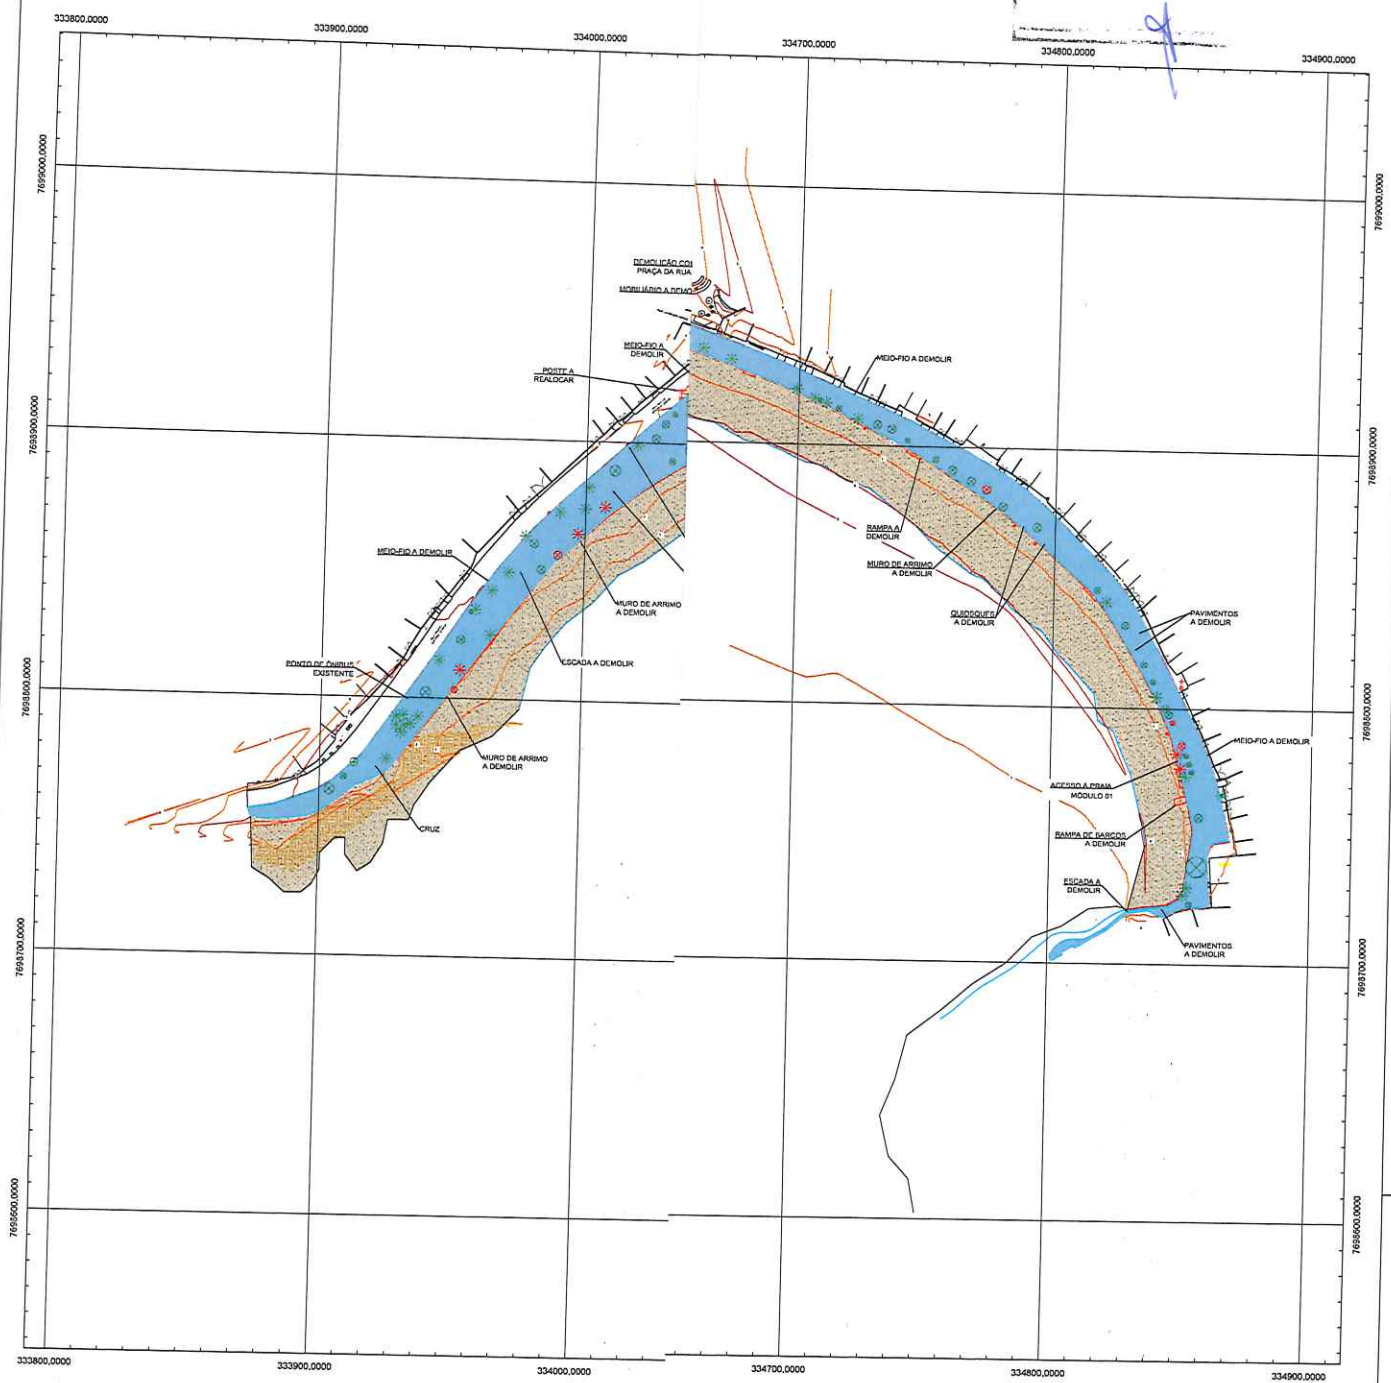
333800,0000
333900,0000
334000,0000
334700,0000
334800,0000
334900,0000

7699000,0000
7698900,0000
7698800,0000
7698700,0000
7698600,0000

DEMOLIÇÃO COI PRAÇA DA RUA
MOBILIÁRIO A DEMO
MEIO-FIO A DEMOLIR
POSTE A REALOCAR
MEIO-FIO A DEMOLIR
MEIO-FIO A DEMOLIR
MURO DE ARRIMO A DEMOLIR
ESCADA A DEMOLIR
PONTO DE ÔNIBUS EXISTENTE
MURO DE ARRIMO A DEMOLIR
CRUZ
RAMPA A DEMOLIR
MURO DE ARRIMO A DEMOLIR
QUIOSQUES A DEMOLIR
PAVIMENTOS A DEMOLIR
MEIO-FIO A DEMOLIR
ACESSO A PRAIA MÓDULO 01
RAMPA DE BARCOS A DEMOLIR
ESCADA A DEMOLIR
PAVIMENTOS A DEMOLIR

333800,0000
333900,0000
334000,0000
334700,0000
334800,0000
334900,0000

7699000,0000
7698900,0000
7698800,0000
7698700,0000
7698600,0000